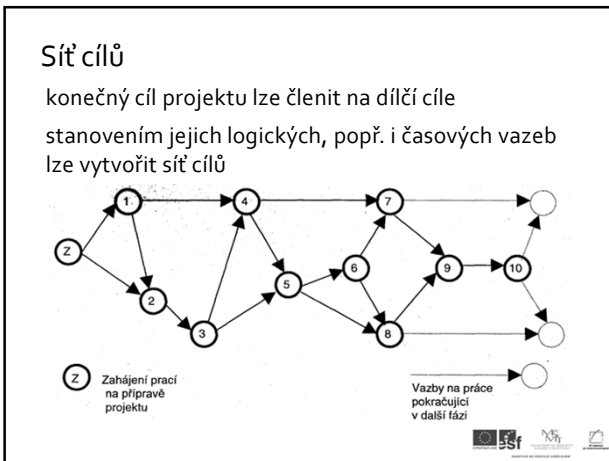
Síť cílů

konečný cíl projektu lze členit na dílčí cíle

stanovením jejich logických, popř. i časových vazeb lze vytvořit síť cílů

Z
1
2
3
4
5
6
7
8
9
10

Z Zahájení prací na přípravě projektu

Vazby na práce pokračující v další fázi